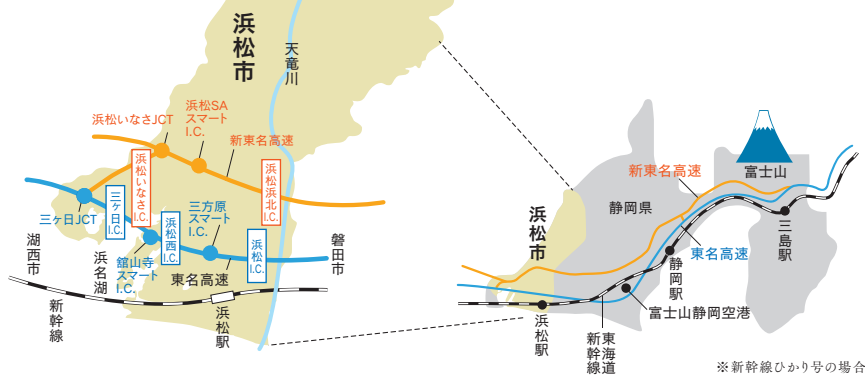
浜松市

天竜川

浜松いなさJCT

浜松SA スマート I.C.

新東名高速

浜松いなさI.C.

浜松浜北I.C.

三ヶ日JCT

三ヶ日I.C.

浜松西I.C.

三方原スマート I.C.

湖西市

浜名湖

舘山寺スマート I.C.

浜松I.C.

磐田市

東名高速

新幹線

浜松駅

浜松市

静岡県

新東名高速

富士山

東名高速

三島駅

静岡駅

富士山静岡空港

浜松駅

新幹線

東海道

※新幹線ひかり号の場合